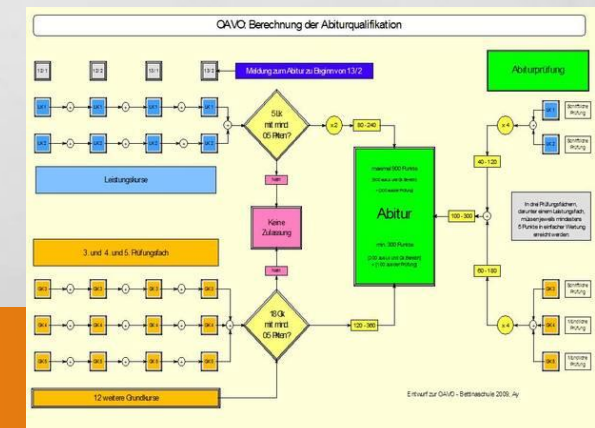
OAVO: Berechnung der Abiturqualifikation

12/1 | 12/2 | 13/1 | 13/2

Meldung zum Abitur zu Beginn von 13/2

LK1 LK1 LK1 LK1

LK2 LK2 LK2 LK2

5 Lk mit mind. 05 Pkten?

x2

80 - 240

Leistungskurse

Nein

Keine Zulassung

maximal 900 Punkte

Abitur

min. 300 Punkte

100 - 300

Abiturprüfung

x4

LK1 Schriftliche Prüfung

LK2 Schriftliche Prüfung

40 - 120

In drei Prüfungsfächern, darunter einem Leistungsfach, müssen jeweils mindestens 5 Punkte in einfacher Wertung erreicht werden

60 - 180

x4

GK3 Schriftliche Prüfung

GK4 Mündliche Prüfung

GK5 Mündliche Prüfung

3. und 4. und 5. Prüfungsfach

GK3 GK3 GK3 GK3

GK4 GK4 GK4 GK4

GK5 GK5 GK5 GK5

Nein

18 Gk mit mind. 05 Pkten?

120 - 360

12 weitere Grundkurse

Entwurf zur OAVO - Bettinaschule 2009, Ay